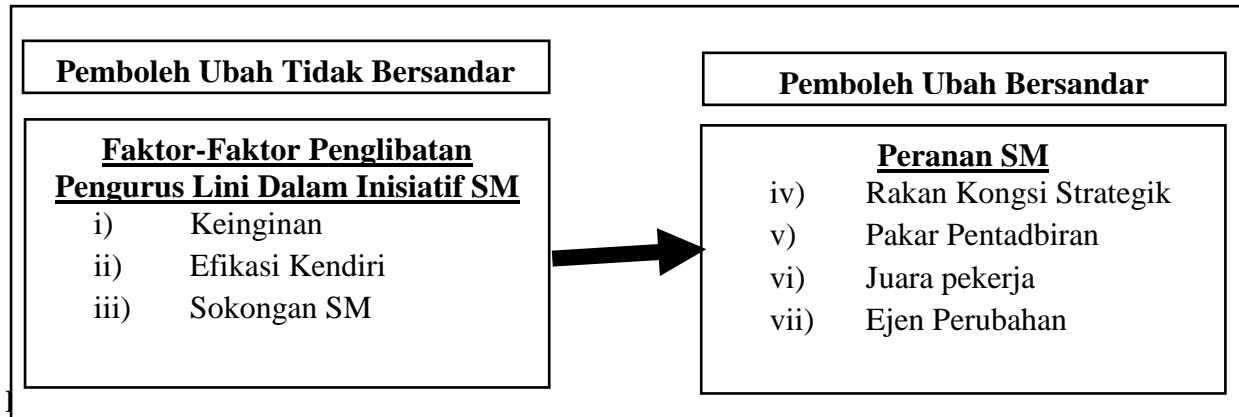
Pemboleh Ubah Tidak Bersandar

Faktor-Faktor Penglibatan Pengurus Lini Dalam Inisiatif SM
i) Keinginan
ii) Efikasi Kendiri
iii) Sokongan SM

Pemboleh Ubah Bersandar

Peranan SM
iv) Rakan Kongsi Strategik
v) Pakar Pentadbiran
vi) Juara pekerja
vii) Ejen Perubahan